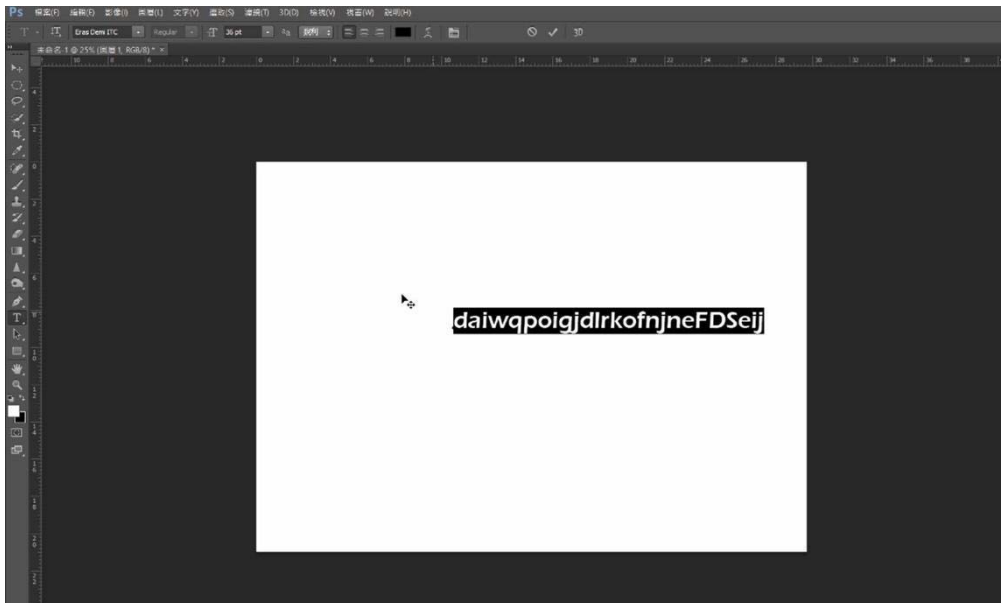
Ps 文件(F) 编辑(E) 图像(I) 图层(L) 文字(Y) 选择(S) 滤镜(T) 3D(D) 视图(V) 窗口(W) 帮助(H)

Eras Demi ITC Regular 36 pt 锐利 3D

未标题-1 @ 25% (图层 1, RGB/8) * ×

10 8 6 4 2 0 2 4 6 8 10 12 14 16 18 20 22 24 26 28 30 32 34 36 38

daiwqpoigjdlrkofnjneFDSeij